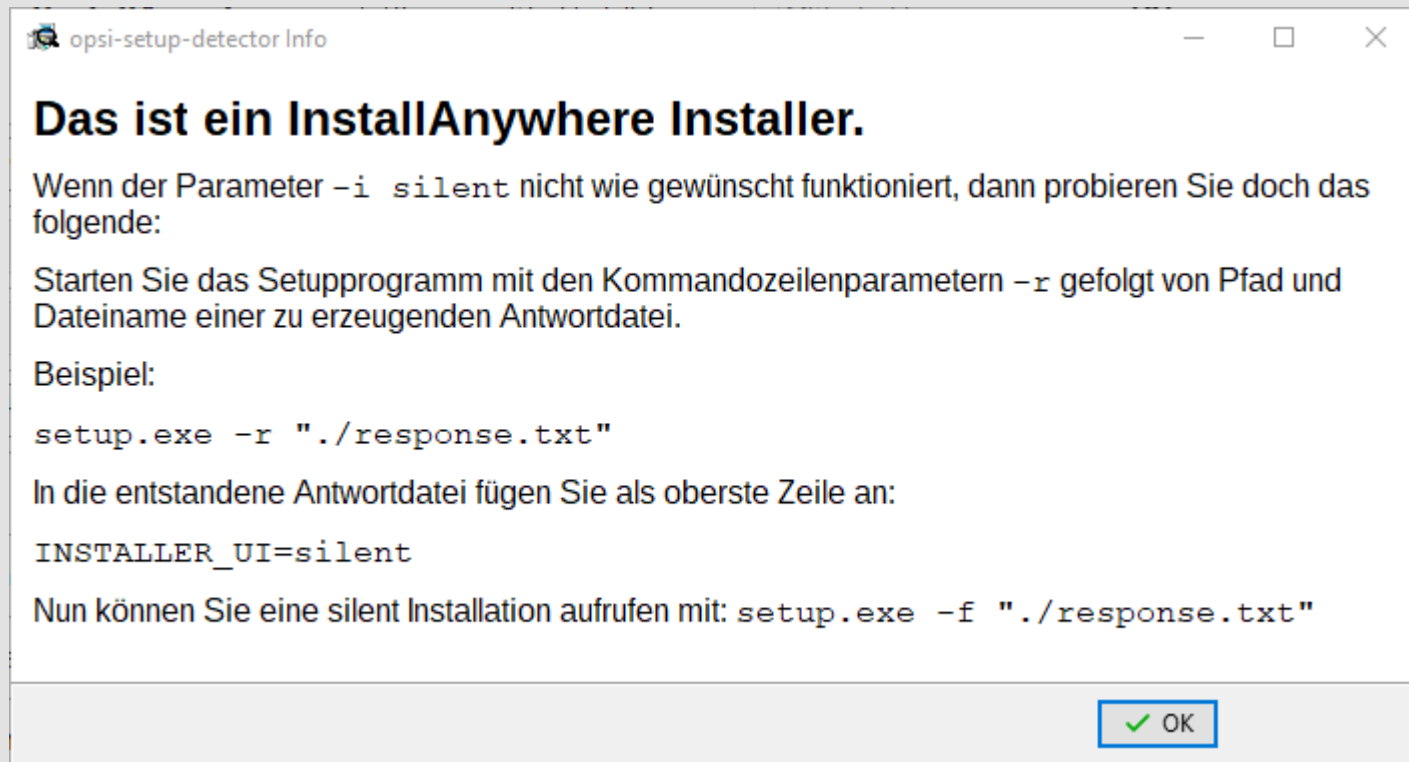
opsi-setup-detector Info

Das ist ein InstallAnywhere Installer.

Wenn der Parameter -i silent nicht wie gewünscht funktioniert, dann probieren Sie doch das folgende:

Starten Sie das Setupprogramm mit den Kommandozeilenparametern -r gefolgt von Pfad und Dateiname einer zu erzeugenden Antwortdatei.

Beispiel:

setup.exe -r "./response.txt"

In die entstandene Antwortdatei fügen Sie als oberste Zeile an:

INSTALLER_UI=silent

Nun können Sie eine silent Installation aufrufen mit: setup.exe -f "./response.txt"

OK